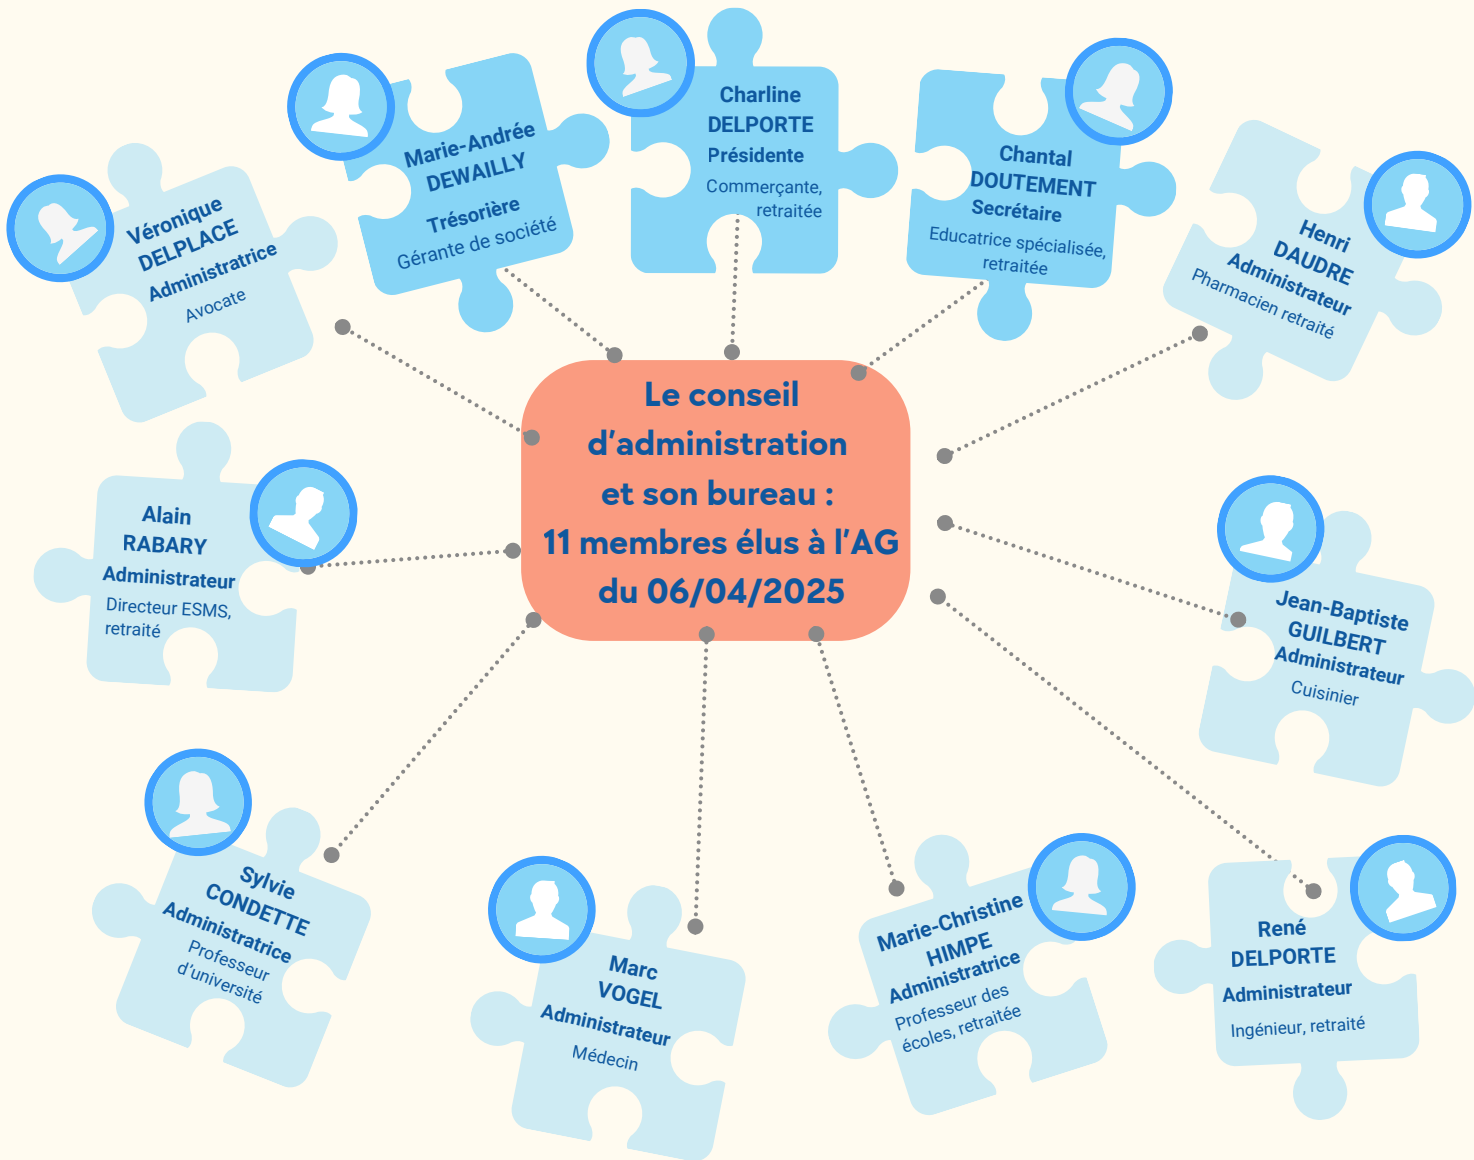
Le conseil d'administration et son bureau : 11 membres élus à l'AG du 06/04/2025

Véronique DELPLACE
Administratrice
Avocate

Marie-Andrée DEWAILLY
Trésorière
Gérante de société

Charline DELPORTE
Présidente
Commerçante, retraitée

Chantal DOUTEMENT
Secrétaire
Educatrice spécialisée, retraitée

Henri DAUDRE
Administrateur
Pharmacien retraité

Alain RABARY
Administrateur
Directeur ESMS, retraité

Jean-Baptiste GUILBERT
Administrateur
Cuisinier

Sylvie CONDETTE
Administratrice
Professeur d'université

Marc VOGEL
Administrateur
Médecin

Marie-Christine HIMPE
Administratrice
Professeur des écoles, retraitée

René DELPORTE
Administrateur
Ingénieur, retraité